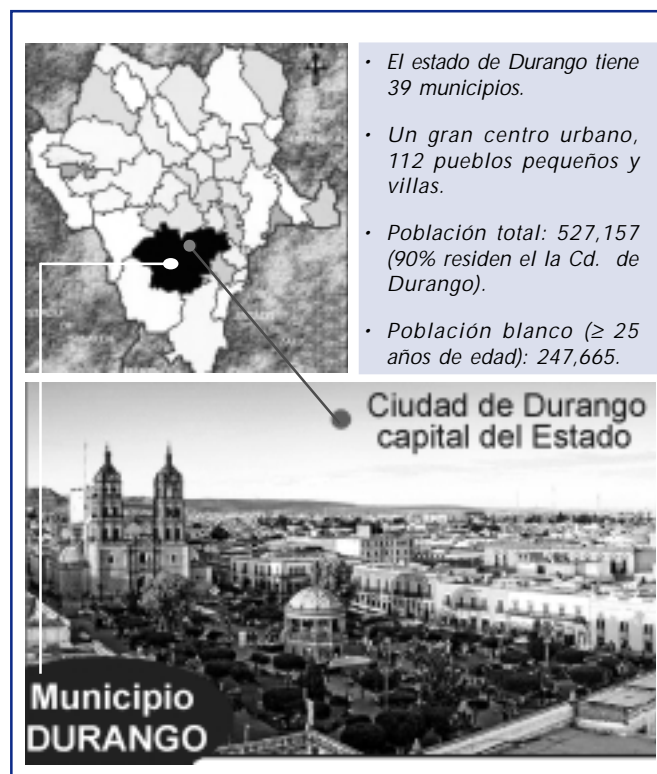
- El estado de Durango tiene 39 municipios.
- Un gran centro urbano, 112 pueblos pequeños y villas.
- Población total: 527,157 (90% residen el la Cd. de Durango).
- Población blanco (≥ 25 años de edad): 247,665.

Ciudad de Durango capital del Estado

Municipio DURANGO